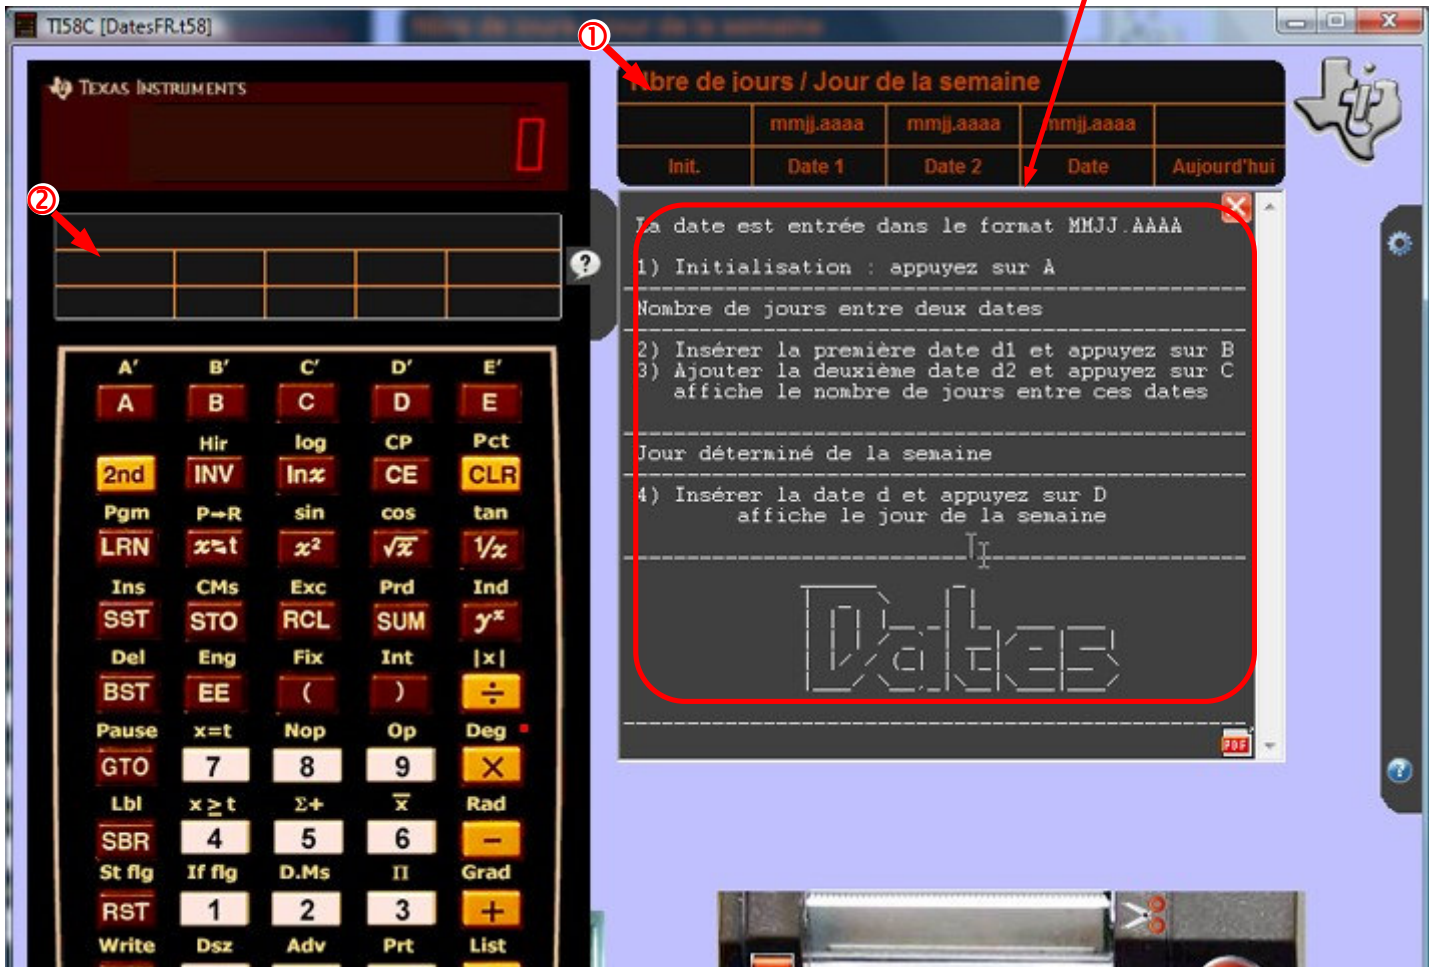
TI58C [DatesFR.t58]

①

②

Texas Instruments

0

Nbre de jours / Jour de la semaine

| | mmjj.aaaa | mmjj.aaaa | mmjj.aaaa | |
|---|---|---|---|---|
| Init. | Date 1 | Date 2 | Date | Aujourd'hui |

La date est entrée dans le format MMJJ.AAAA

1) Initialisation : appuyez sur A

Nombre de jours entre deux dates

2) Insérer la première date d1 et appuyez sur B
3) Ajouter la deuxième date d2 et appuyez sur C
affiche le nombre de jours entre ces dates

Jour déterminé de la semaine

4) Insérer la date d et appuyez sur D
affiche le jour de la semaine

Dates

A' B' C' D' E'
A B C D E
Hir log CP Pct
2nd INV lnx CE CLR
Pgm P→R sin cos tan
LRN x⇄t $x^2$ $\sqrt{x}$ 1/x
Ins CMs Exc Prd Ind
SST STO RCL SUM $y^x$
Del Eng Fix Int |x|
BST EE ( ) ÷
Pause x=t Nop Op Deg
GTO 7 8 9 ×
Lbl x≥t Σ+ $\bar{x}$ Rad
SBR 4 5 6 −
St flg If flg D.Ms Π Grad
RST 1 2 3 +
Write Dsz Adv Prt List